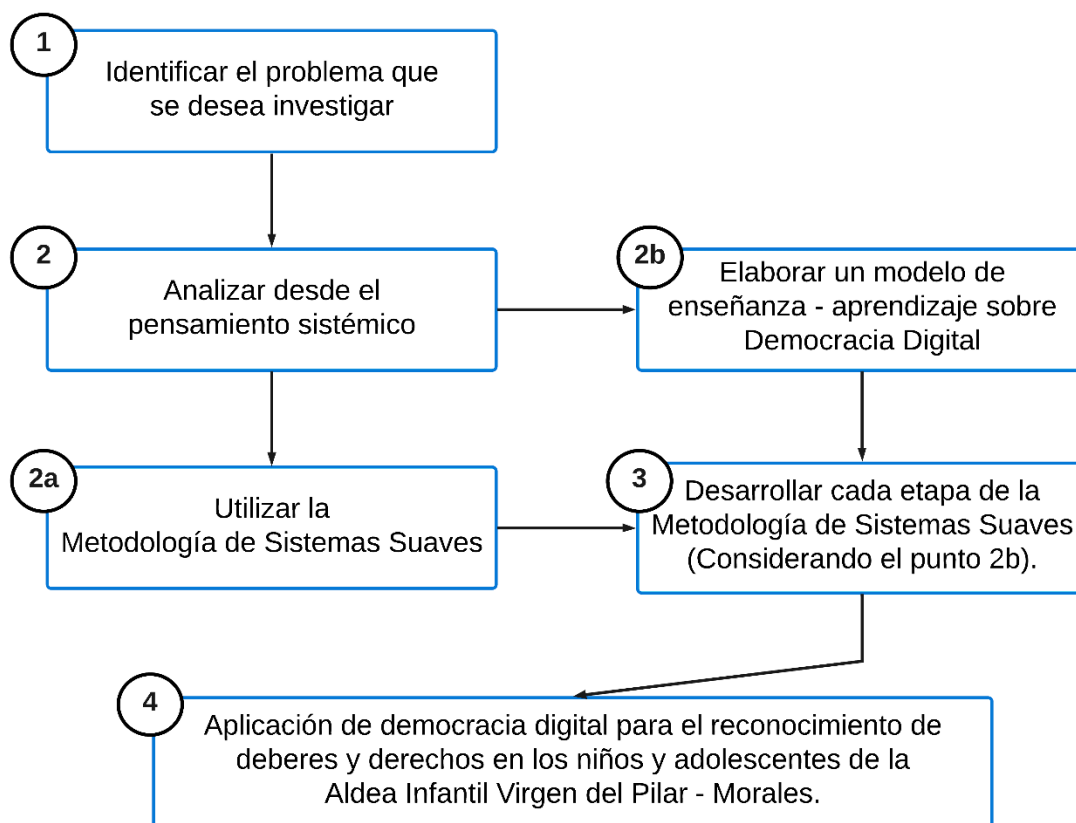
1

Identificar el problema que se desea investigar

2

Analizar desde el pensamiento sistémico

2b

Elaborar un modelo de enseñanza - aprendizaje sobre Democracia Digital

2a

Utilizar la Metodología de Sistemas Suaves

3

Desarrollar cada etapa de la Metodología de Sistemas Suaves (Considerando el punto 2b).

4

Aplicación de democracia digital para el reconocimiento de deberes y derechos en los niños y adolescentes de la Aldea Infantil Virgen del Pilar - Morales.